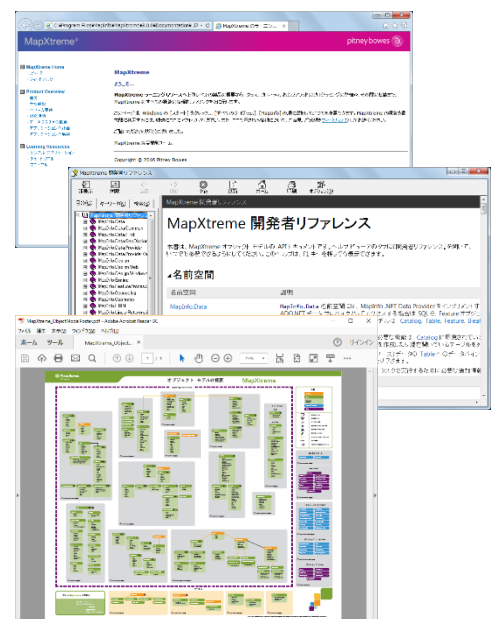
MapXtreme®

pitneybowes

MapXtreme Home

Product Overview

Learning Resources

MapXtreme

ようこそ

Copyright © 2016 Pitney Bowes

MapXtreme 開発者リファレンス

MapXtreme 開発者リファレンス

名前空間

名前空間

説明

MapInfo.Data

Catalog, Table, Feature

MapXtreme_ObjectModel.pdf - Adobe Acrobat Reader DC

ファイル 編集 表示 ウィンドウ ヘルプ

ホーム ツール MapXtreme_Object...

サインイン

オブジェクト モデルの概要

MapXtreme